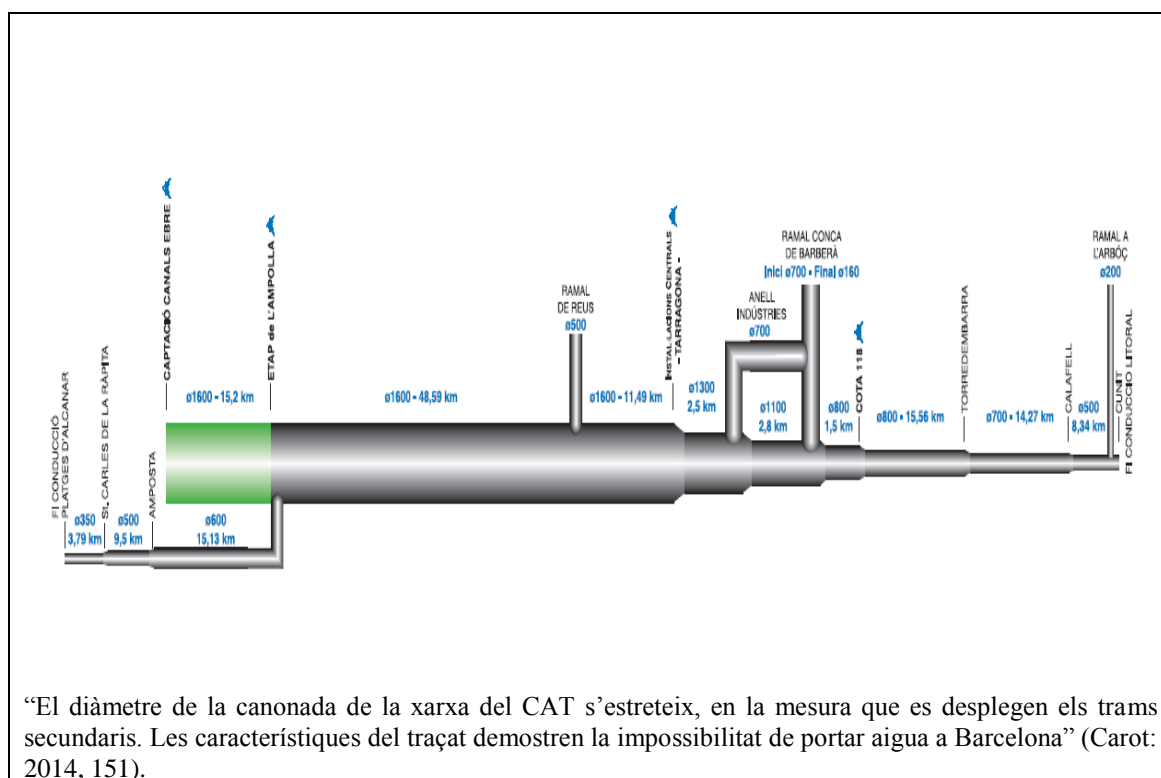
FI CONDUCCIÓ PLATGES D'ALCANAR

St. CARLES DE LA RÀPITA

AMPOSTA

CAPTACIÓ CANALS EBRE

ETAP de L'AMPOLLA

RAMAL DE REUS ø500

INSTAL·LACIONS CENTRALS - TARRAGONA -

ANELL INDÚSTRIES ø700

RAMAL CONCA DE BARBERÀ Inici ø700 - Final ø160

COTA 118

TORREDEMBARRA

CALAFELL

CUNIT

RAMAL A L'ARBÓÇ ø200

FI CONDUCCIÓ LITORAL

ø350 3,79 km

ø500 9,5 km

ø600 15,13 km

ø1600 - 15,2 km

ø1600 - 48,59 km

ø1600 - 11,49 km

ø1300 2,5 km

ø1100 2,8 km

ø800 1,5 km

ø800 - 15,56 km

ø700 - 14,27 km

ø500 8,34 km

“El diàmetre de la canonada de la xarxa del CAT s’estreteix, en la mesura que es despleguen els trams secundaris. Les característiques del traçat demostren la impossibilitat de portar aigua a Barcelona” (Carot: 2014, 151).